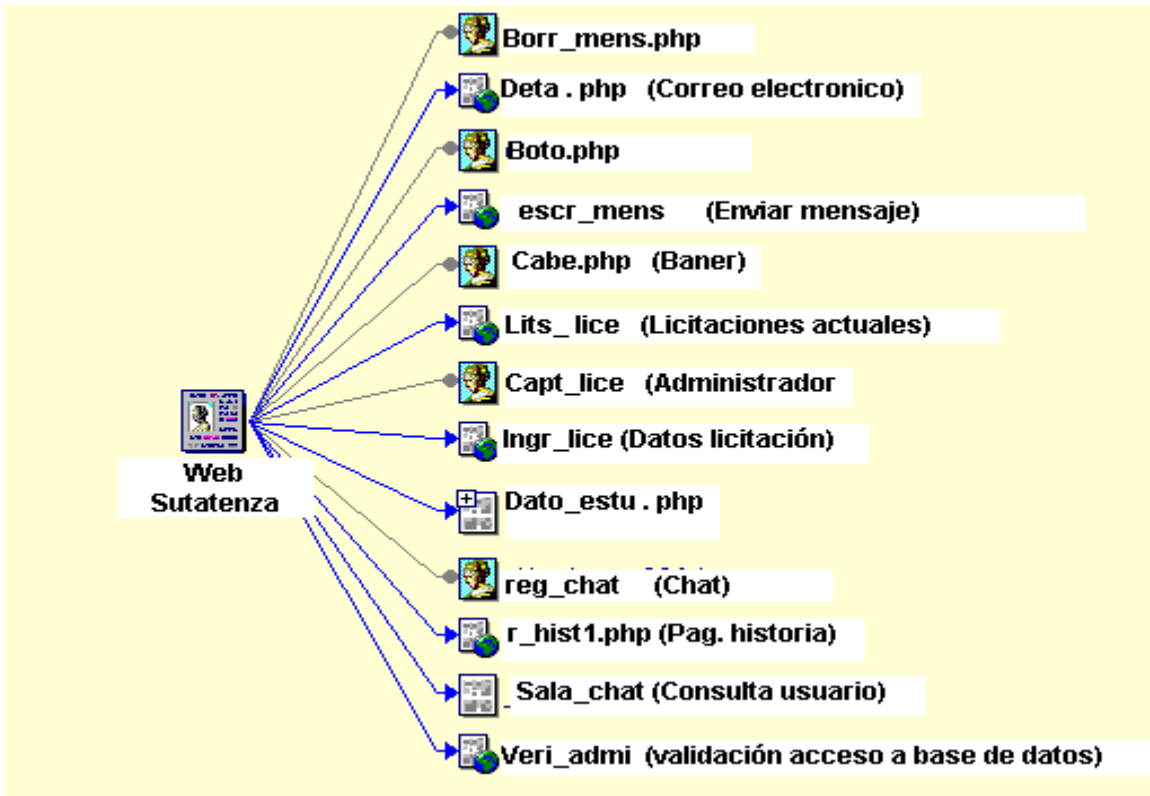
Web Sutatenza

Borr_mens.php

Deta . php (Correo electronico)

Boto.php

escr_mens (Enviar mensaje)

Cabe.php (Baner)

Lits_ lice (Licitaciones actuales)

Capt_lice (Administrador

Ingr_lice (Datos licitación)

Dato_estu . php

reg_chat (Chat)

r_hist1.php (Pag. historia)

Sala_chat (Consulta usuario)

Veri_admi (validación acceso a base de datos)